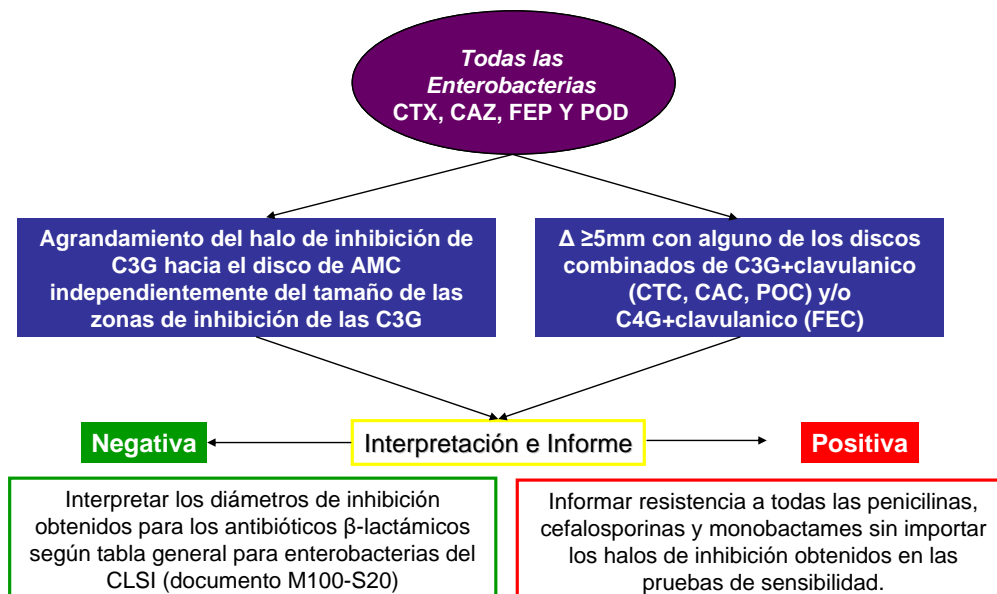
Todas las Enterobacterias
CTX, CAZ, FEP Y POD

Agrandamiento del halo de inhibición de C3G hacia el disco de AMC independientemente del tamaño de las zonas de inhibición de las C3G

Δ ≥5mm con alguno de los discos combinados de C3G+clavulanico (CTC, CAC, POC) y/o C4G+clavulanico (FEC)

Negativa

Interpretación e Informe

Positiva

Interpretar los diámetros de inhibición obtenidos para los antibióticos β-lactámicos según tabla general para enterobacterias del CLSI (documento M100-S20)

Informar resistencia a todas las penicilinas, cefalosporinas y monobactames sin importar los halos de inhibición obtenidos en las pruebas de sensibilidad.